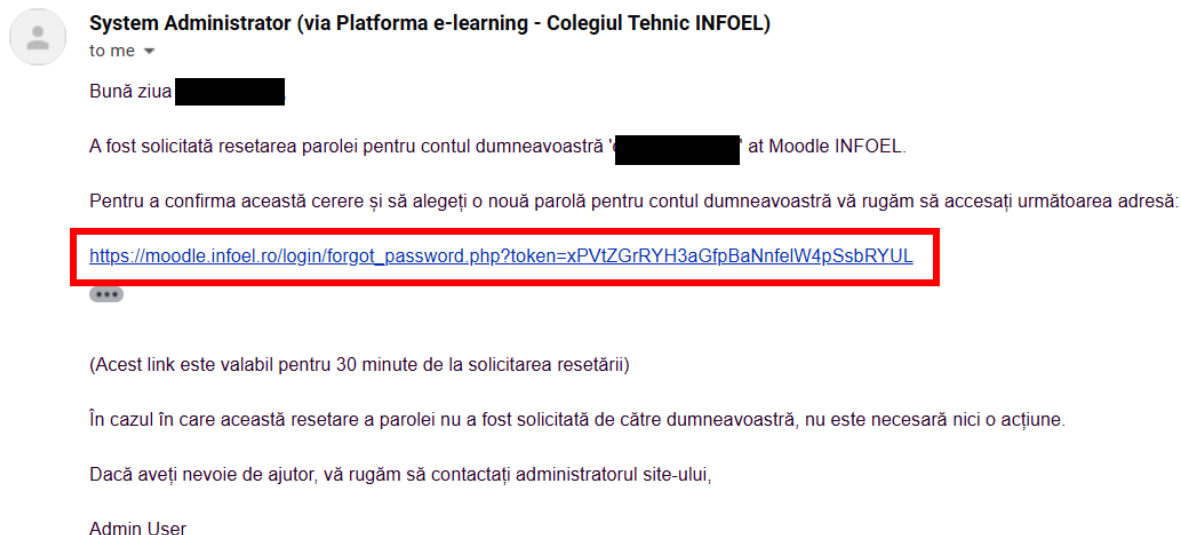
System Administrator (via Platforma e-learning - Colegiul Tehnic INFOEL)
to me

Bună ziua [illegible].

A fost solicitată resetarea parolei pentru contul dumneavoastră '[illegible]' at Moodle INFOEL.

Pentru a confirma această cerere și să alegeți o nouă parolă pentru contul dumneavoastră vă rugăm să accesați următoarea adresă:

https://moodle.infoel.ro/login/forgot_password.php?token=xPVtZGrRYH3aGfpBaNnfelW4pSsbRYUL

•••

(Acest link este valabil pentru 30 minute de la solicitarea resetării)

În cazul în care această resetare a parolei nu a fost solicitată de către dumneavoastră, nu este necesară nici o acțiune.

Dacă aveți nevoie de ajutor, vă rugăm să contactați administratorul site-ului,

Admin User